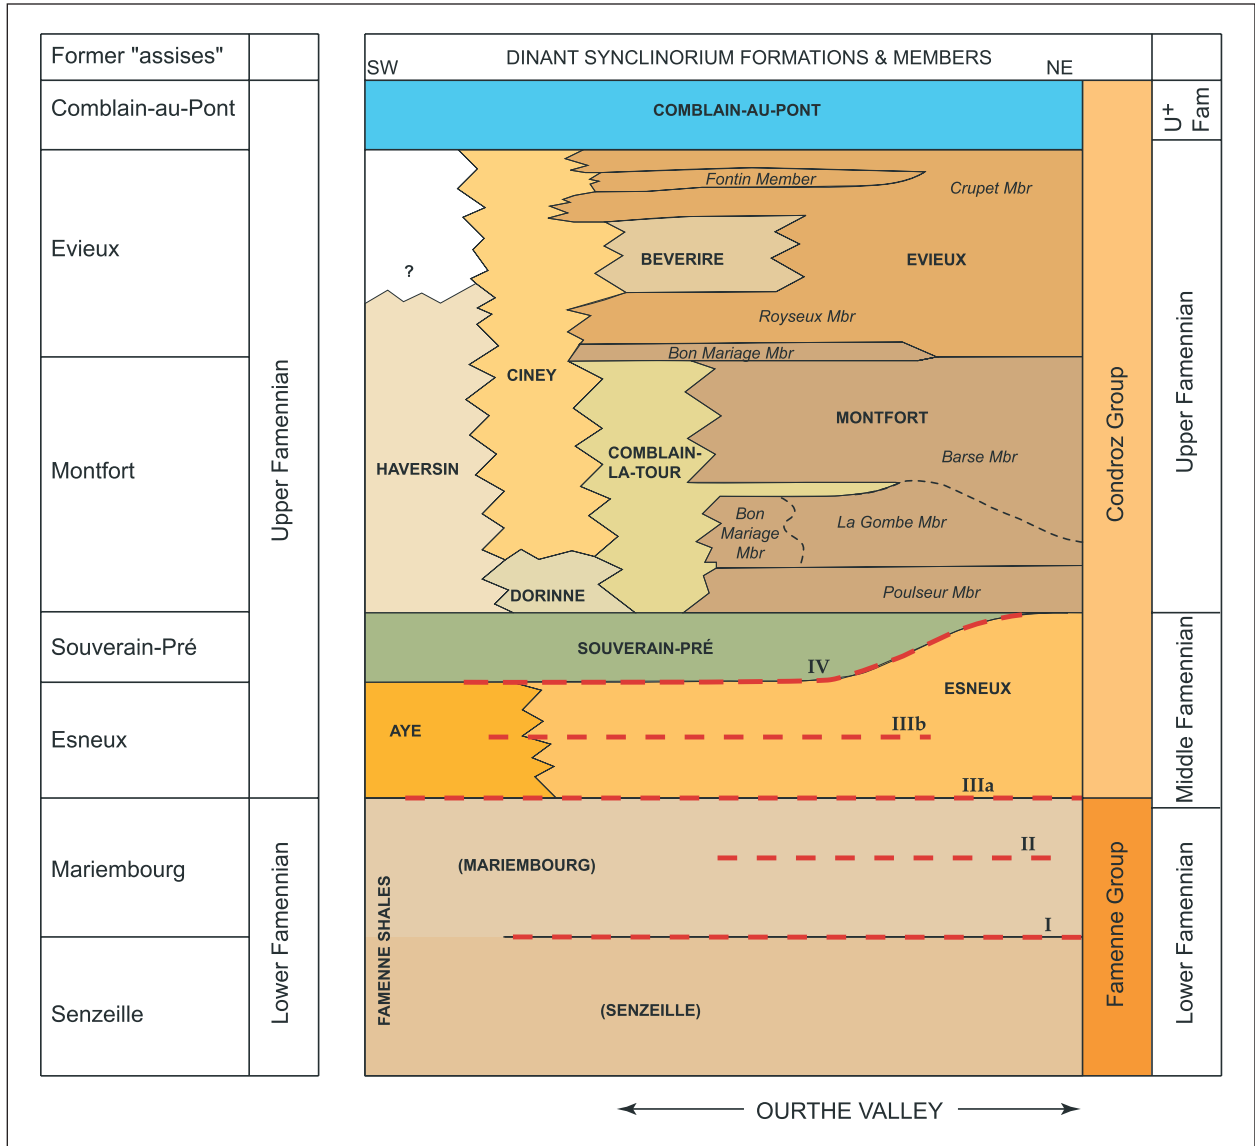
Former "assises"

Comblain-au-Pont

Evieux

Montfort

Souverain-Pré

Esneux

Mariembourg

Senzeille

Upper Famennian

Lower Famennian

SW

DINANT SYNCLINORIUM FORMATIONS & MEMBERS

NE

COMBLAIN-AU-PONT

Fontin Member

Crupet Mbr

?

BEVERIRE

EVIEUX

Royseux Mbr

Bon Mariage Mbr

CINEY

MONTFORT

HAVERSIN

COMBLAIN-LA-TOUR

Barse Mbr

Bon Mariage Mbr

La Gombe Mbr

DORINNE

Poulseur Mbr

SOUVERAIN-PRÉ

IV

ESNEUX

AYE

IIIb

IIIa

II

(MARIEMBOURG)

FAMENNE SHALES

I

(SENZEILLE)

Condroz Group

Famenne Group

U+ Fam

Upper Famennian

Middle Famennian

Lower Famennian

OURTHE VALLEY